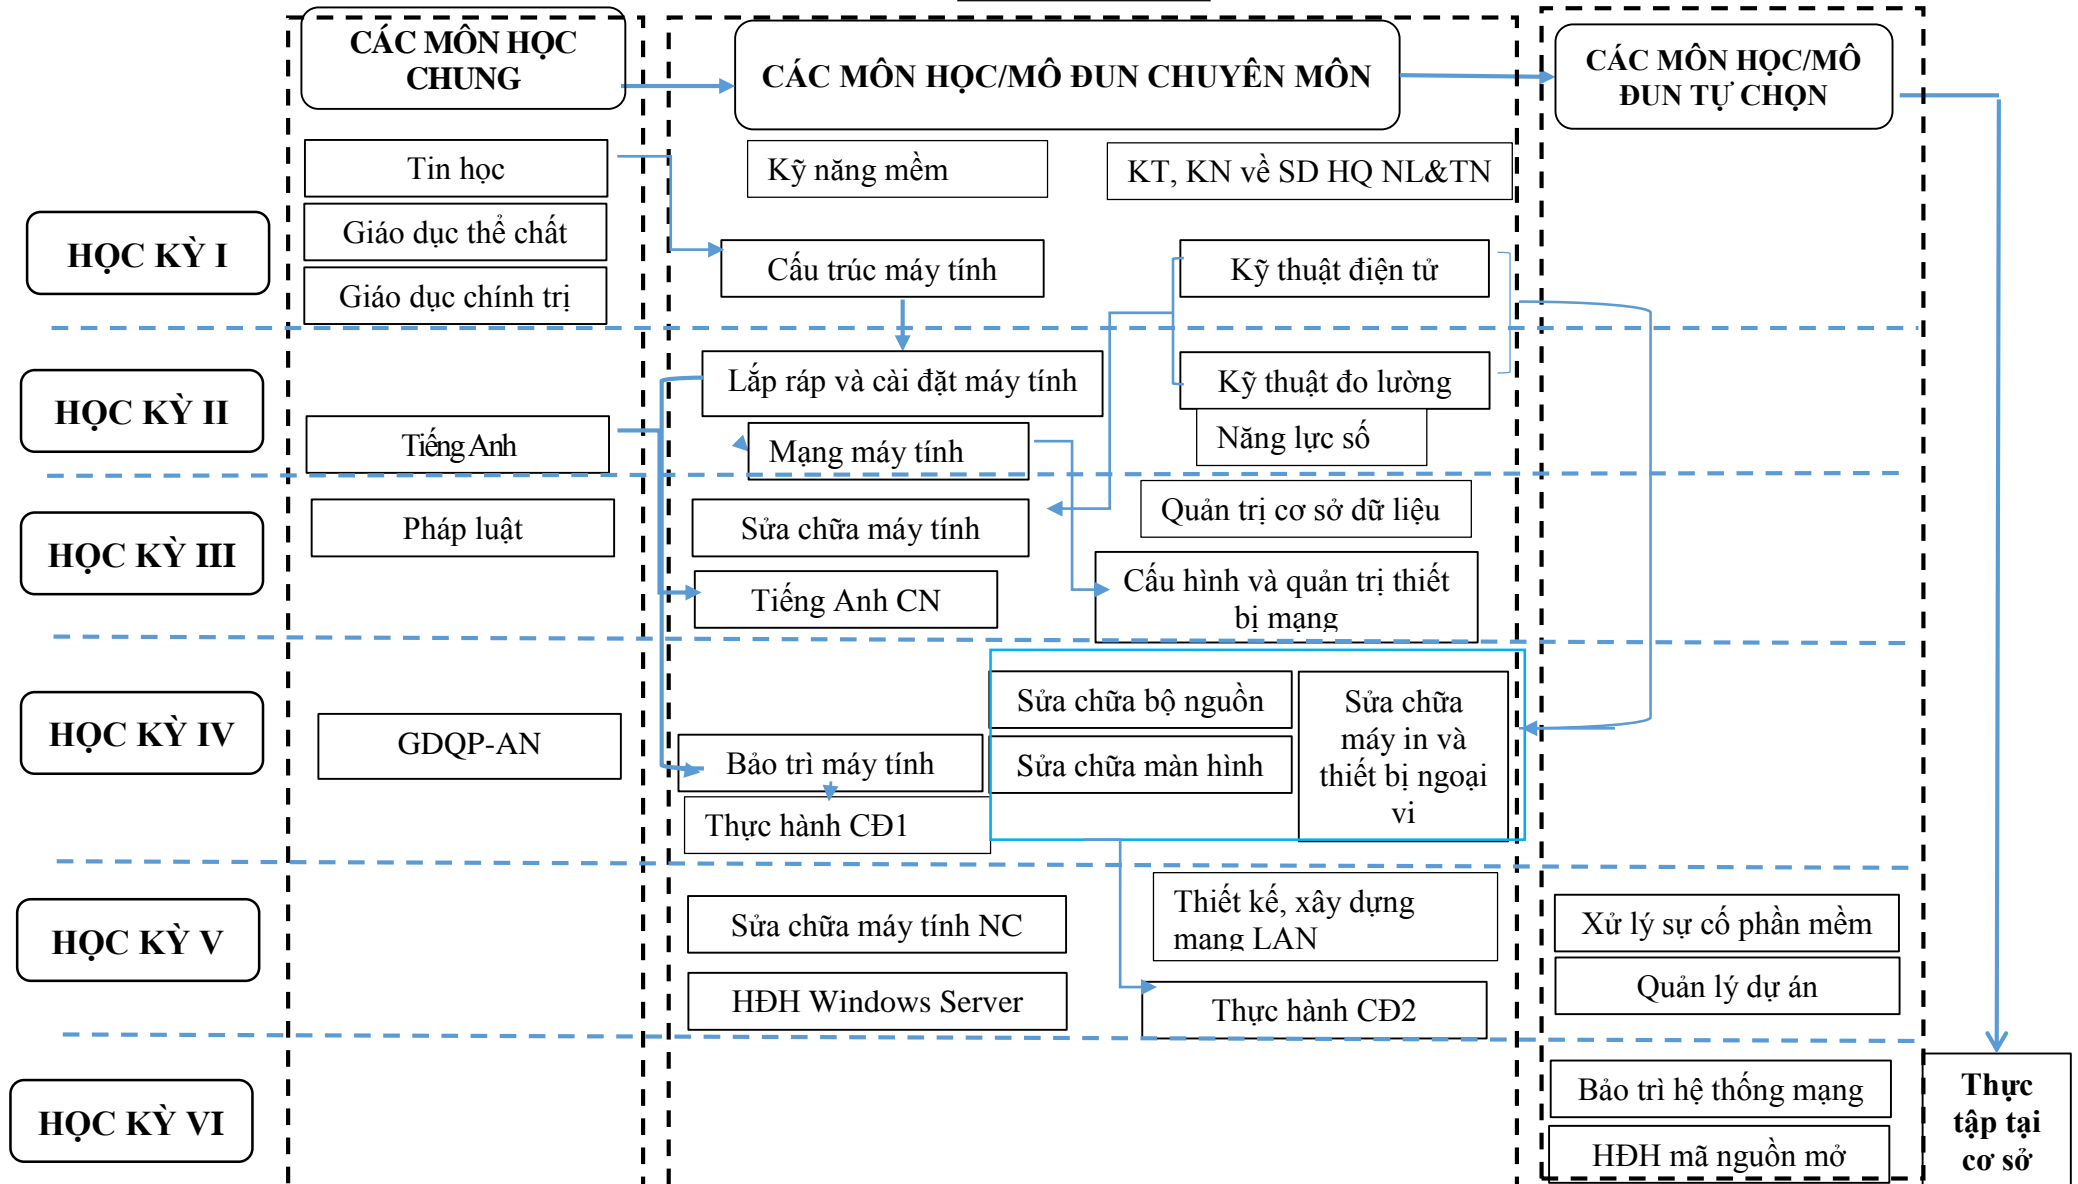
CÁC MÔN HỌC CHUNG

CÁC MÔN HỌC/MÔ ĐUN CHUYÊN MÔN

CÁC MÔN HỌC/MÔ ĐUN TỰ CHỌN

HỌC KỲ I

Tin học

Giáo dục thể chất

Giáo dục chính trị

Kỹ năng mềm

KT, KN về SD HQ NL&TN

Cấu trúc máy tính

Kỹ thuật điện tử

HỌC KỲ II

Tiếng Anh

Lắp ráp và cài đặt máy tính

Kỹ thuật đo lường

Mạng máy tính

Năng lực số

HỌC KỲ III

Pháp luật

Sửa chữa máy tính

Quản trị cơ sở dữ liệu

Tiếng Anh CN

Cấu hình và quản trị thiết bị mạng

HỌC KỲ IV

GDQP-AN

Sửa chữa bộ nguồn

Sửa chữa màn hình

Sửa chữa máy in và thiết bị ngoại vi

Bảo trì máy tính

Thực hành CĐ1

HỌC KỲ V

Sửa chữa máy tính NC

HĐH Windows Server

Thiết kế, xây dựng mang LAN

Thực hành CĐ2

Xử lý sự cố phần mềm

Quản lý dự án

HỌC KỲ VI

Bảo trì hệ thống mạng

HĐH mã nguồn mở

Thực tập tại cơ sở